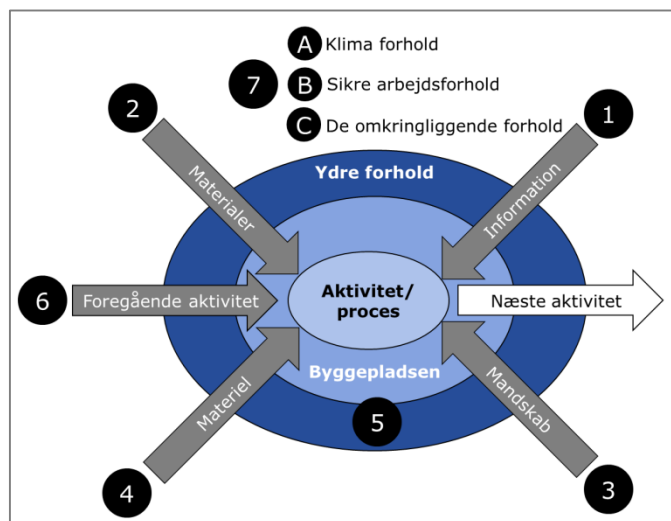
A Klima forhold

7

B Sikre arbejdsforhold

C De omkringliggende forhold

2

1

Ydre forhold

Materialer

Information

6

Foregående aktivitet

Aktivitet/ proces

Næste aktivitet

Byggepladsen

Materiel

Mandskab

5

4

3